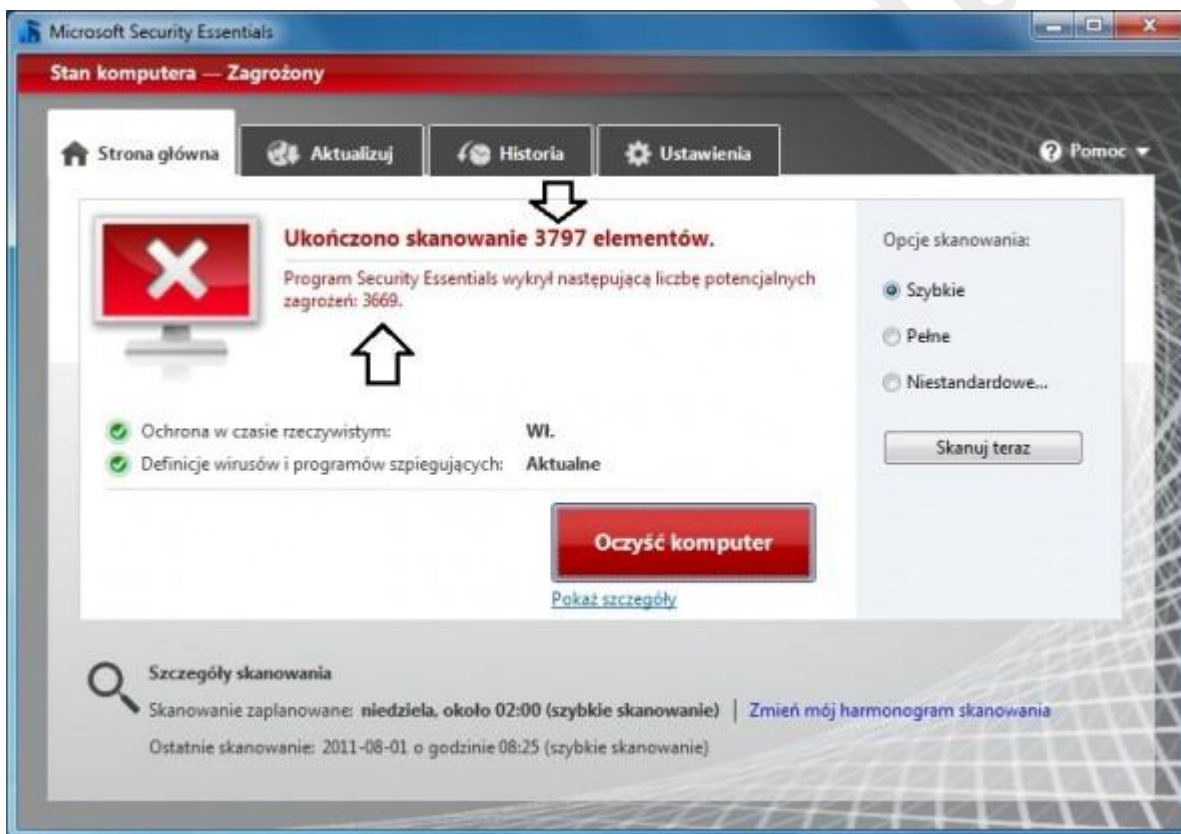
Microsoft Security Essentials

Stan komputera — Zagrożony

Strona główna | Aktualizuj | Historia | Ustawienia | Pomoc

Ukończono skanowanie 3797 elementów.

Program Security Essentials wykrył następującą liczbę potencjalnych zagrożeń: 3669.

Ochrona w czasie rzeczywistym: Wł.

Definicje wirusów i programów szpiegujących: Aktualne

Oczyść komputer

Pokaż szczegóły

Opcje skanowania:

Szybkie

Pełne

Niestandardowe...

Skanuj teraz

Szczegóły skanowania

Skanowanie zaplanowane: niedziela, około 02:00 (szybkie skanowanie) | Zmień mój harmonogram skanowania

Ostatnie skanowanie: 2011-08-01 o godzinie 08:25 (szybkie skanowanie)